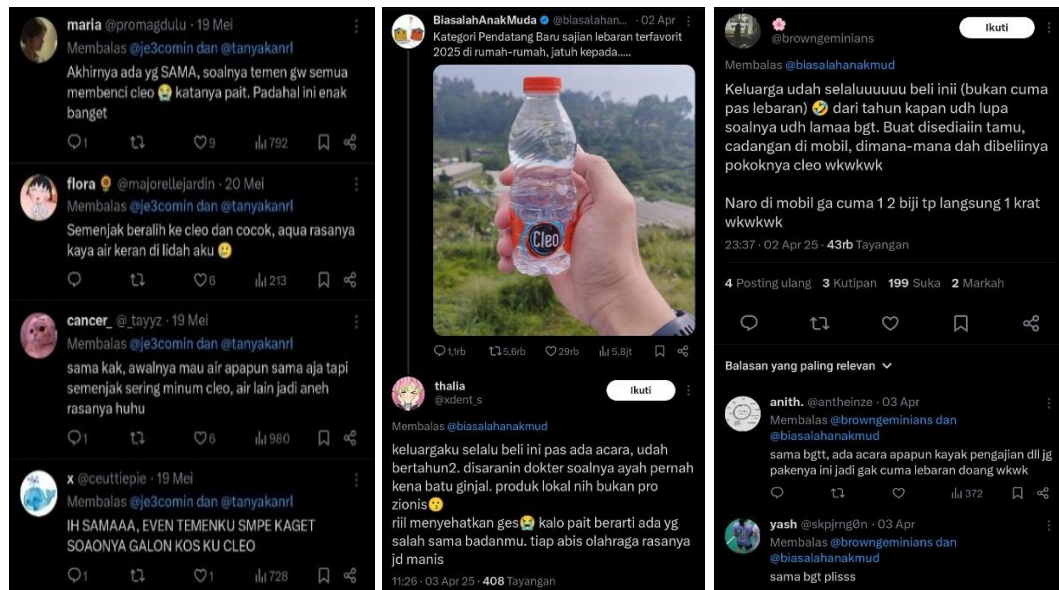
maria @promagdulu · 19 Mei
Membalas @je3comin dan @tanyakanrl
Akhirnya ada yg SAMA, soalnya temen gw semua membenci cleo 😭 katanya pait. Padahal ini enak banget
1 9 792

flora @majorellejardin · 20 Mei
Membalas @je3comin dan @tanyakanrl
Semenjak beralih ke cleo dan cocok, aqua rasanya kaya air keran di lidah aku 🙁
6 213

cancer_ @_tayyz · 19 Mei
Membalas @je3comin dan @tanyakanrl
sama kak, awalnya mau air apapun sama aja tapi semenjak sering minum cleo, air lain jadi aneh rasanya huhu
1 6 980

x @ceuttiepie · 19 Mei
Membalas @je3comin dan @tanyakanrl
IH SAMAAA, EVEN TEMENKU SMPE KAGET SOAONYA GALON KOS KU CLEO
1 1 728

BiasalahAnakMuda @biasalahan... · 02 Apr
Kategori Pendatang Baru sajian lebaran terfavorit 2025 di rumah-rumah, jatuh kepada.....
Cleo
1,1rb 5,6rb 29rb 5,8jt

thalia @xdent_s
Ikuti
Membalas @biasalahanakmud
keluargaku selalu beli ini pas ada acara, udah bertahun2. disaranin dokter soalnya ayah pernah kena batu ginjal. produk lokal nih bukan pro zionis😯
riil menyehatkan ges😯 kalo pait berarti ada yg salah sama badanmu. tiap abis olahraga rasanya jd manis
11:26 · 03 Apr 25 · 408 Tayangan

🌸
@browngeminians
Ikuti
Membalas @biasalahanakmud
Keluarga udah selaluuuuuu beli inii (bukan cuma pas lebaran) 🤣 dari tahun kapan udh lupa soalnya udh lamaa bgt. Buat disediaiin tamu, cadangan di mobil, dimana-mana dah dibeliinya pokoknya cleo wkwkwk

Naro di mobil ga cuma 1 2 biji tp langsung 1 krat wkwkwk
23:37 · 02 Apr 25 · 43rb Tayangan
4 Posting ulang 3 Kutipan 199 Suka 2 Markah

Balasan yang paling relevan

anith. @antheinze · 03 Apr
Membalas @browngeminians dan @biasalahanakmud
sama bgtt, ada acara apapun kayak pengajian dll jg pakenya ini jadi gak cuma lebaran doang wkwk
372

yash @skpjrng0n · 03 Apr
Membalas @browngeminians dan @biasalahanakmud
sama bgt plisss